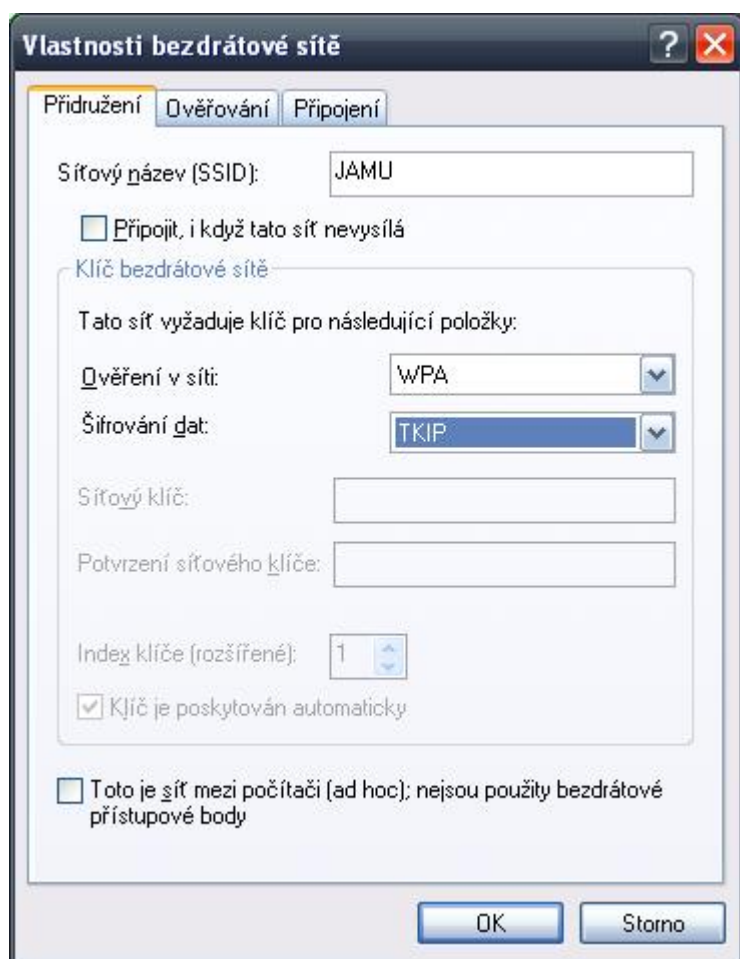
Vlastnosti bezdrátové sítě

Přidružení | Ověřování | Připojení

Síťový název (SSID): JAMU

Připojit, i když tato síť nevysílá

Klíč bezdrátové sítě

Tato síť vyžaduje klíč pro následující položky:

Ověření v síti: WPA

Šifrování dat: TKIP

Síťový klíč:

Potvrzení síťového klíče:

Index klíče (rozšířené): 1

Klíč je poskytován automaticky

Toto je síť mezi počítači (ad hoc); nejsou použity bezdrátové přístupové body

OK

Storno